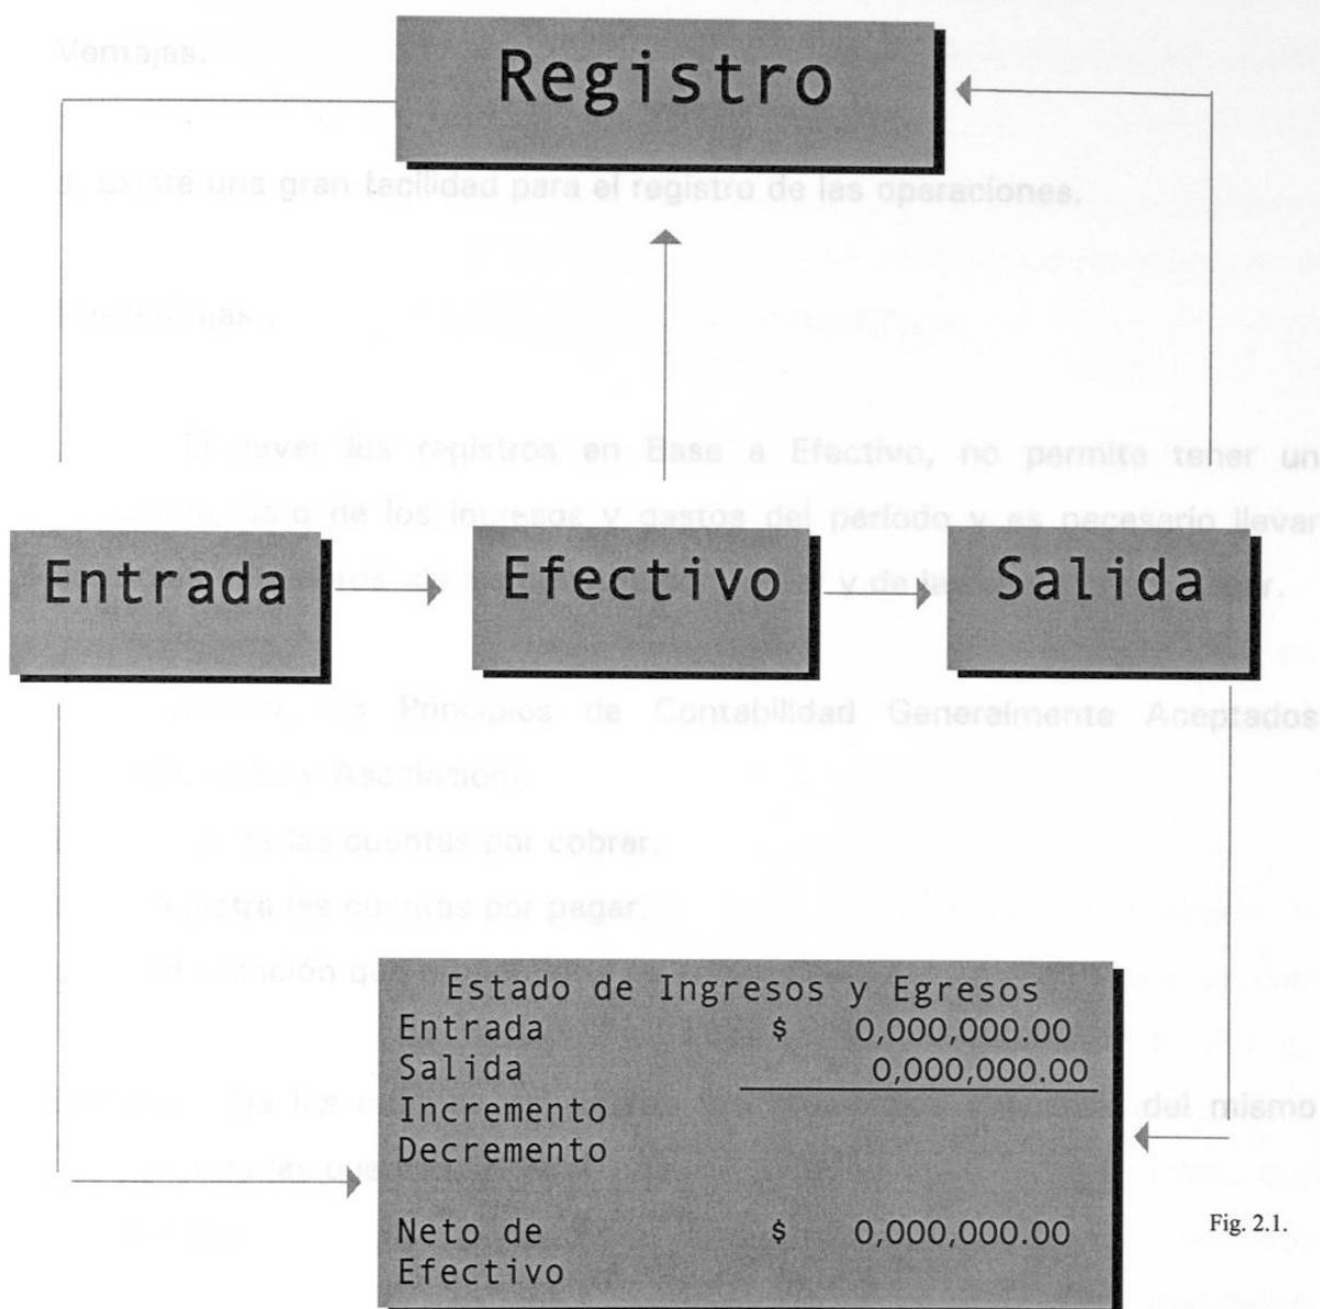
Registro

Entrada

Efectivo

Salida

| Estado de Ingresos y Egresos | | |
|---|---|---|
| Entrada | \$ | 0,000,000.00 |
| Salida | | 0,000,000.00 |
| Incremento | | |
| Decremento | | |
| Neto de Efectivo | \$ | 0,000,000.00 |

Fig. 2.1.